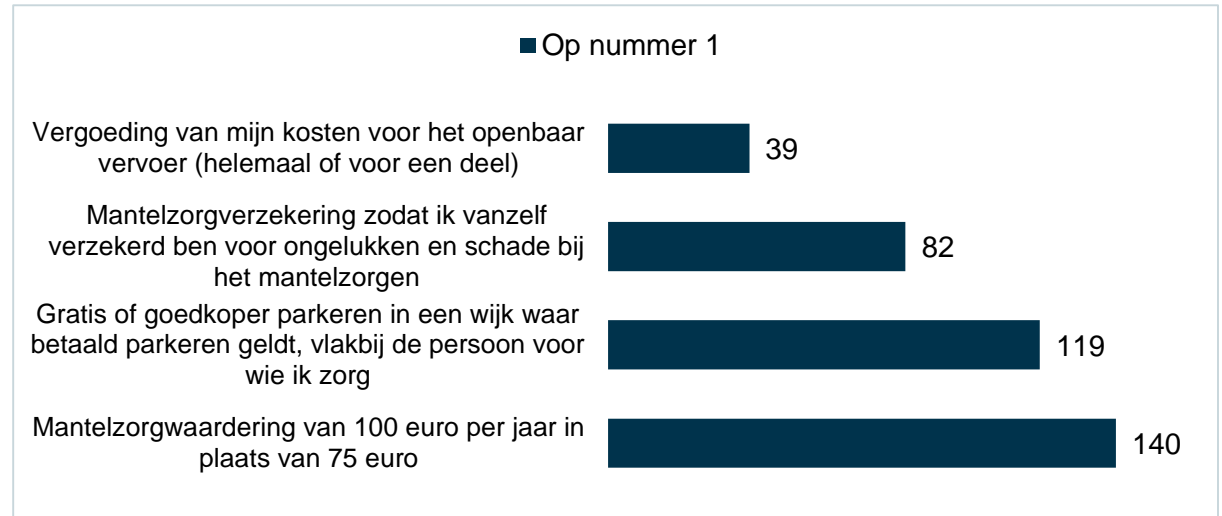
Op nummer 1

Vergoeding van mijn kosten voor het openbaar vervoer (helemaal of voor een deel) 39

Mantelzorgverzekering zodat ik vanzelf verzekerd ben voor ongelukken en schade bij het mantelzorgen 82

Gratis of goedkoper parkeren in een wijk waar betaald parkeren geldt, vlakbij de persoon voor wie ik zorg 119

Mantelzorgwaardering van 100 euro per jaar in plaats van 75 euro 140